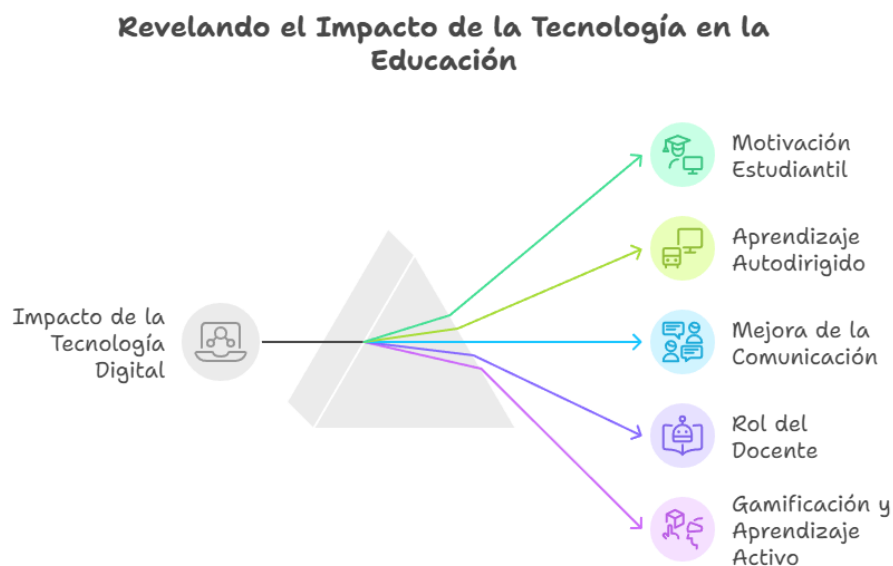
Revelando el Impacto de la Tecnología en la Educación

Impacto de la Tecnología Digital

Motivación Estudiantil

Aprendizaje Autodirigido

Mejora de la Comunicación

Rol del Docente

Gamificación y Aprendizaje Activo